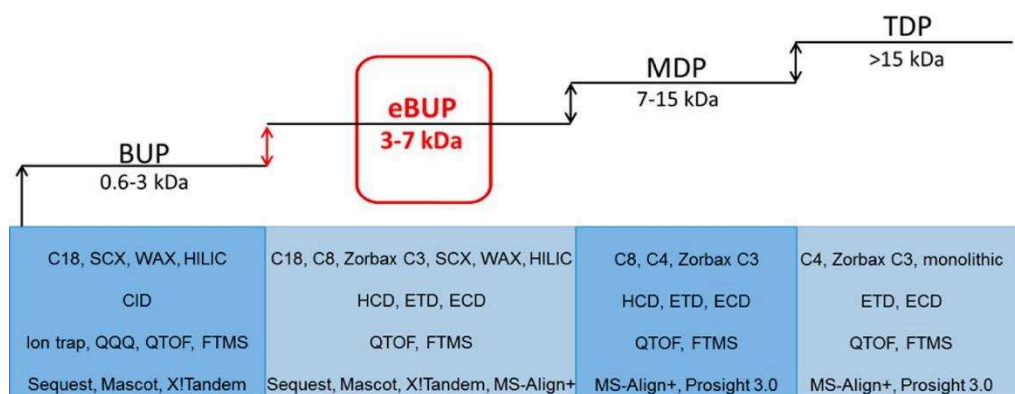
TDP
>15 kDa

MDP
7-15 kDa

eBUP
3-7 kDa

BUP
0.6-3 kDa

| | | | |
|---|---|---|---|
| C18, SCX, WAX, HILIC | C18, C8, Zorbax C3, SCX, WAX, HILIC | C8, C4, Zorbax C3 | C4, Zorbax C3, monolithic |
| CID | HCD, ETD, ECD | HCD, ETD, ECD | ETD, ECD |
| Ion trap, QQQ, QTOF, FTMS | QTOF, FTMS | QTOF, FTMS | QTOF, FTMS |
| Sequest, Mascot, X!Tandem | Sequest, Mascot, X!Tandem, MS-Align+ | MS-Align+, Prosight 3.0 | MS-Align+, Prosight 3.0 |